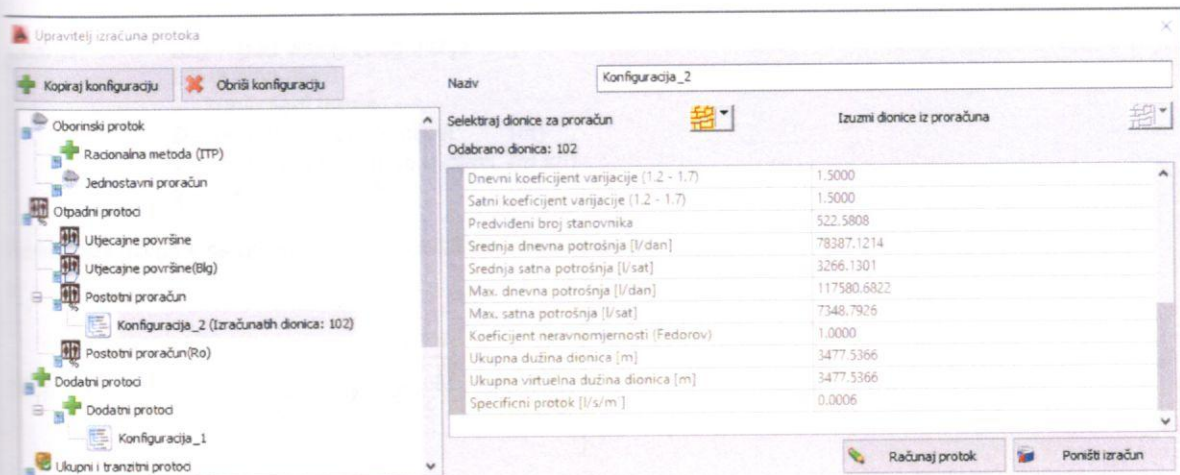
Upravitelj izračuna protoka

Kopiraj konfiguraciju
Obriši konfiguraciju

Oborinski protok
Racionalna metoda (ITP)
Jednostavni proračun
Otpadni protoci
Utjecajne površine
Utjecajne površine(Blg)
Postotni proračun
Konfiguracija_2 (Izračunatih dionica: 102)
Postotni proračun(Ro)
Dodatni protoci
Dodatni protoci
Konfiguracija_1
Ukupni i tranzitni protoci

Naziv
Konfiguracija_2

Selektiraj dionice za proračun
Izuzmi dionice iz proračuna
Odabrano dionica: 102

| | |
|---|---|
| Dnevni koeficijent varijacije (1.2 - 1.7) | 1.5000 |
| Satni koeficijent varijacije (1.2 - 1.7) | 1.5000 |
| Predviđeni broj stanovnika | 522.5808 |
| Srednja dnevna potrošnja [l/dan] | 78387.1214 |
| Srednja satna potrošnja [l/sat] | 3266.1301 |
| Max. dnevna potrošnja [l/dan] | 117580.6822 |
| Max. satna potrošnja [l/sat] | 7348.7926 |
| Koeficijent neravnomjernosti (Fedorov) | 1.0000 |
| Ukupna dužina dionica [m] | 3477.5366 |
| Ukupna virtuelna dužina dionica [m] | 3477.5366 |
| Specificni protok [l/s/m'] | 0.0006 |

Računaj protok
Poništi izračun